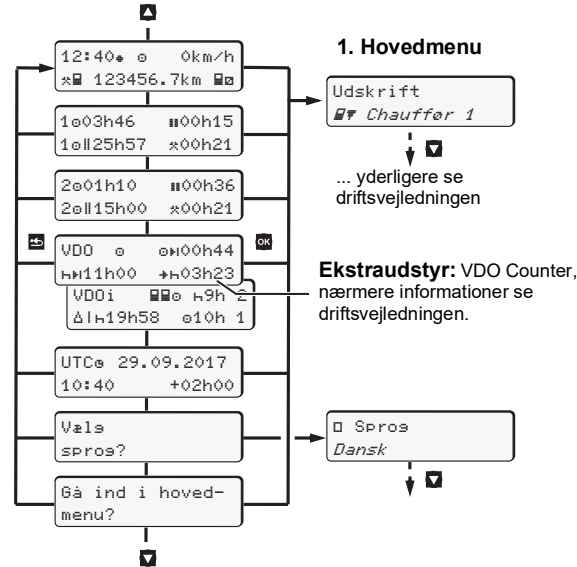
1. Hovedmenu

12:40 0km/h
123456.7km

1 03h46 00h15
1 25h57 00h21

2 01h10 00h36
2 15h00 00h21

VDO 00h44
11h00 03h23

VDOi 9h 2
19h58 10h 1

UTC 29.09.2017
10:40 +02h00

Vælg sprog?

Gå ind i hovedmenu?

Udskrift
Chauffør 1

... yderligere se driftsvejledningen

Ekstraudstyr: VDO Counter, nærmere informationer se driftsvejledningen.

Sprog
Dansk